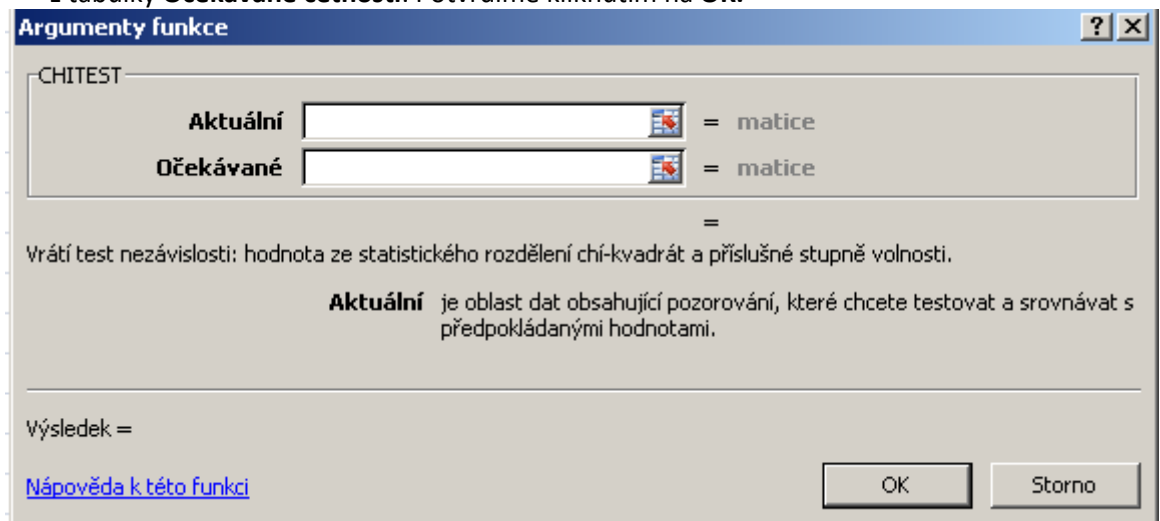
Argumenty funkce

?

CHITEST

Aktuální = matice

Očekávané = matice

=

Vrátí test nezávislosti: hodnota ze statistického rozdělení chí-kvadrát a příslušné stupně volnosti.

Aktuální je oblast dat obsahující pozorování, které chcete testovat a srovnávat s předpokládanými hodnotami.

Výsledek =

Nápověda k této funkci

OK

Storno